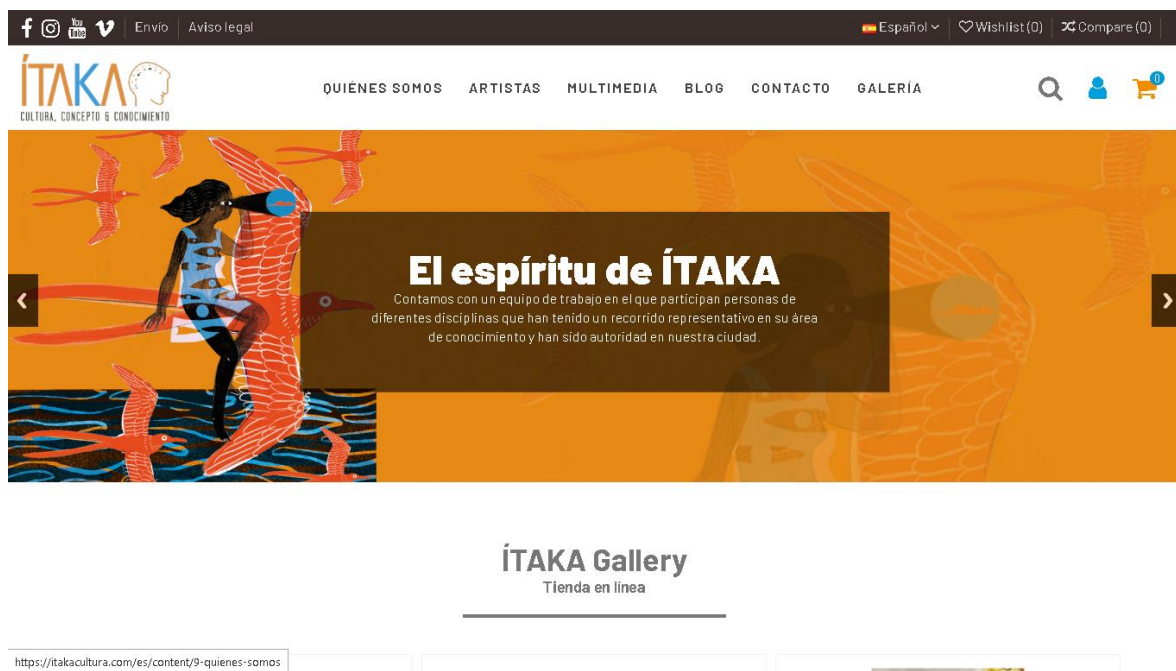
You Tube Envío | Aviso legal

Español ⌄ | ♡ Wishlist (0) | Compare (0)

ÍTAKA
CULTURA, CONCEPTO & CONOCIMIENTO

QUIÉNES SOMOS ARTISTAS MULTIMEDIA BLOG CONTACTO GALERÍA

0

‹

El espíritu de ÍTAKA

Contamos con un equipo de trabajo en el que participan personas de diferentes disciplinas que han tenido un recorrido representativo en su área de conocimiento y han sido autoridad en nuestra ciudad.

›

ÍTAKA Gallery
Tienda en línea

https://itakacultura.com/es/content/9-quienes-somos